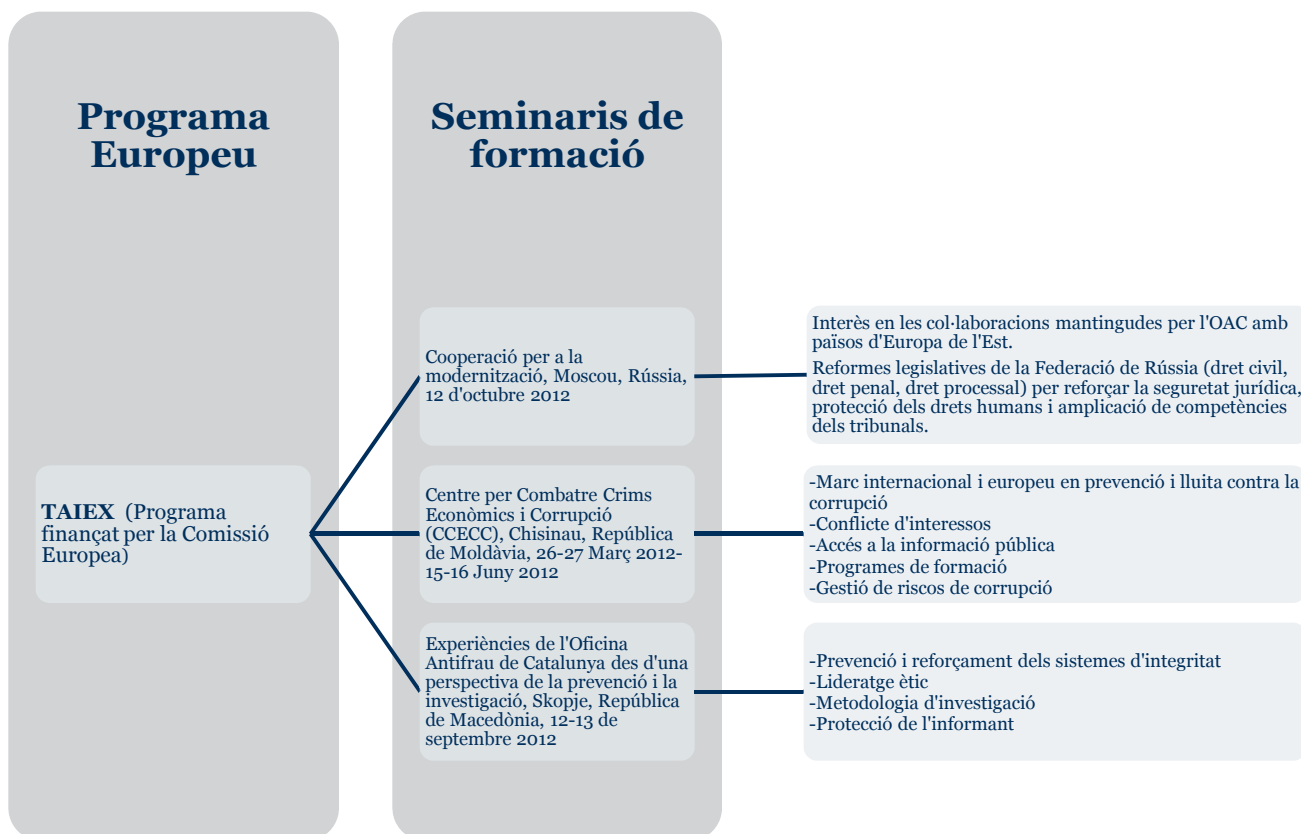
Programa Europeu

Seminaris de formació

TAIEX (Programa finançat per la Comissió Europea)

Cooperació per a la modernització, Moscou, Rússia, 12 d'octubre 2012

Interès en les col·laboracions mantingudes per l'OAC amb països d'Europa de l'Est.

Reformes legislatives de la Federació de Rússia (dret civil, dret penal, dret processal) per reforçar la seguretat jurídica, protecció dels drets humans i amplicació de competències dels tribunals.

Centre per Combatre Crims Econòmics i Corrupció (CCECC), Chisinau, República de Moldàvia, 26-27 Març 2012-15-16 Juny 2012

-Marc internacional i europeu en prevenció i lluita contra la corrupció
-Conflicte d'interessos
-Accés a la informació pública
-Programes de formació
-Gestió de riscos de corrupció

Experiències de l'Oficina Antifrau de Catalunya des d'una perspectiva de la prevenció i la investigació, Skopje, República de Macedònia, 12-13 de septembre 2012

-Prevenció i reforçament dels sistemes d'integritat
-Lideratge ètic
-Metodologia d'investigació
-Protecció de l'informant